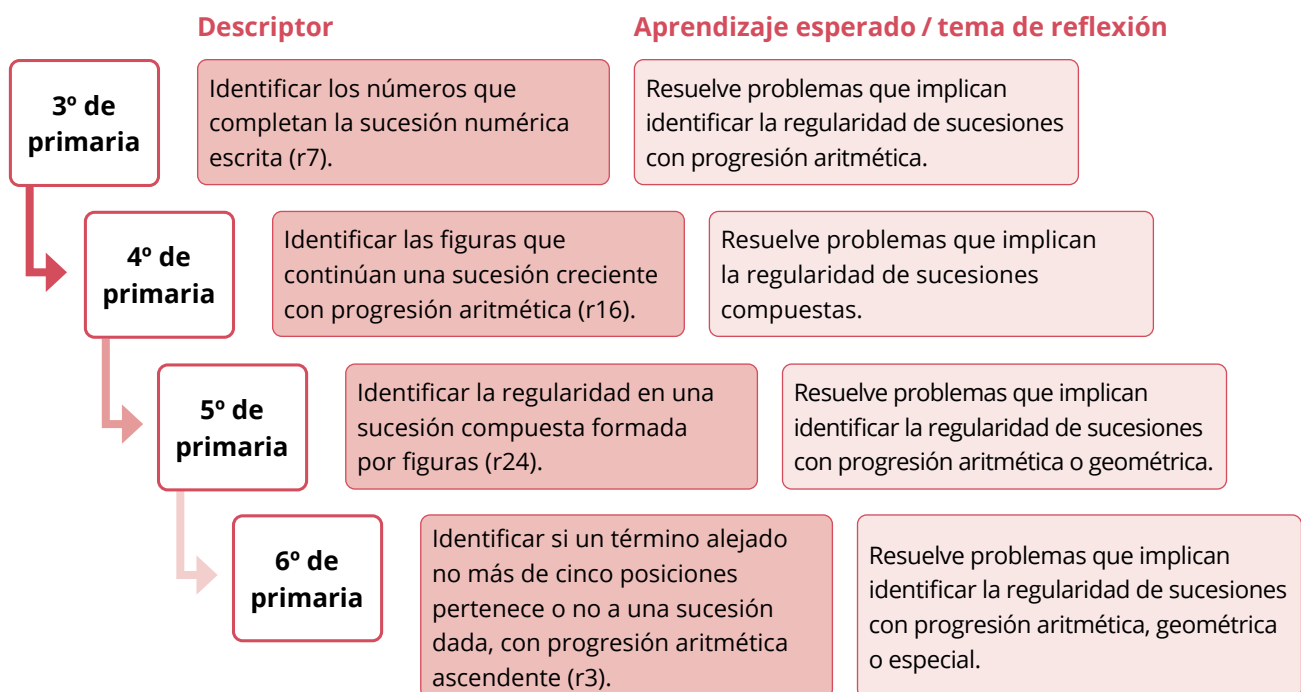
Descriptor

Aprendizaje esperado / tema de reflexión

3º de primaria

Identificar los números que completan la sucesión numérica escrita (r7).

Resuelve problemas que implican identificar la regularidad de sucesiones con progresión aritmética.

4º de primaria

Identificar las figuras que continúan una sucesión creciente con progresión aritmética (r16).

Resuelve problemas que implican la regularidad de sucesiones compuestas.

5º de primaria

Identificar la regularidad en una sucesión compuesta formada por figuras (r24).

Resuelve problemas que implican identificar la regularidad de sucesiones con progresión aritmética o geométrica.

6º de primaria

Identificar si un término alejado no más de cinco posiciones pertenece o no a una sucesión dada, con progresión aritmética ascendente (r3).

Resuelve problemas que implican identificar la regularidad de sucesiones con progresión aritmética, geométrica o especial.